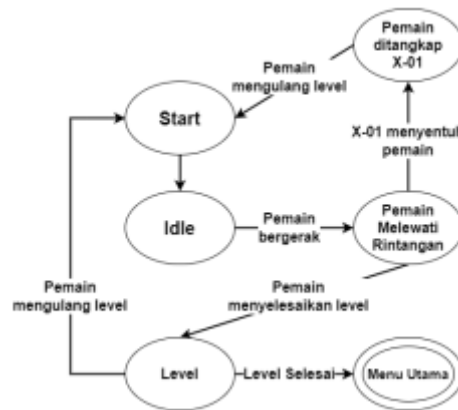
Pemain ditangkap X-01

Pemain mengulang level

Start

X-01 menyentuh pemain

Idle

Pemain bergerak

Pemain Melewati Rintangan

Pemain mengulang level

Pemain menyelesaikan level

Level

Level Selesai

Menu Utama